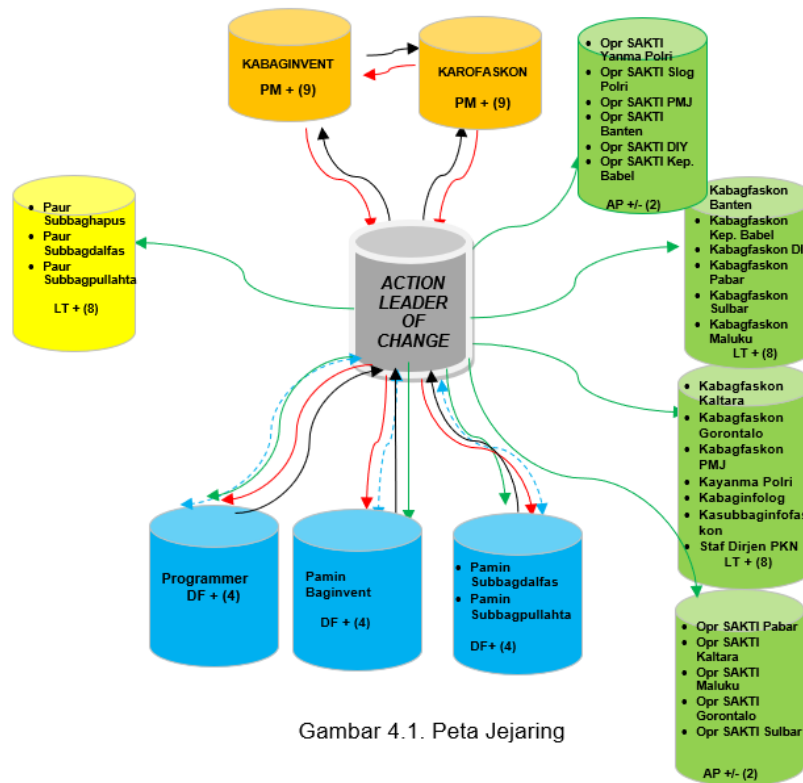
KABAGINVENT
PM + (9)

KAROFASKON
PM + (9)

- Opr SAKTI Yanma Polri
- Opr SAKTI Slog Polri
- Opr SAKTI PMJ
- Opr SAKTI Banten
- Opr SAKTI DIY
- Opr SAKTI Kep. Babel

AP +/- (2)

- Paur Subbaghapus
- Paur Subbagdalfas
- Paur Subbagpullahta

LT + (8)

ACTION LEADER OF CHANGE

- Kabagfaskon Banten
- Kabagfaskon Kep. Babel
- Kabagfaskon DI
- Kabagfaskon Pabar
- Kabagfaskon Sulbar
- Kabagfaskon Maluku

LT + (8)

- Kabagfaskon Kaltara
- Kabagfaskon Gorontalo
- Kabagfaskon PMJ
- Kayanma Polri
- Kabaginfolog
- Kasubbaginfofaskon
- Staf Dirjen PKN

LT + (8)

Programmer
DF + (4)

Pamin Baginvent
DF + (4)

- Pamin Subbagdalfas
- Pamin Subbagpullahta

DF+ (4)

- Opr SAKTI Pabar
- Opr SAKTI Kaltara
- Opr SAKTI Maluku
- Opr SAKTI Gorontalo
- Opr SAKTI Sulbar

AP +/- (2)

Gambar 4.1. Peta Jejaring